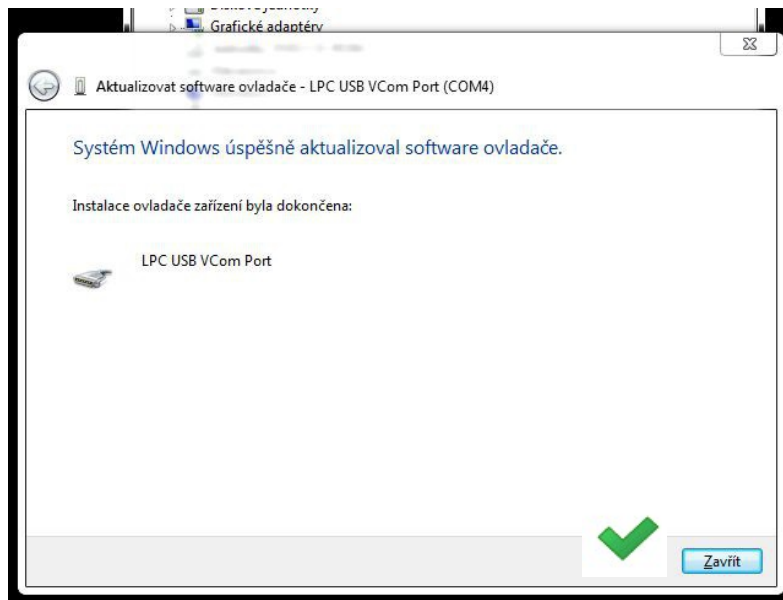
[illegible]
Grafické adaptéry

Aktualizovat software ovladače - LPC USB VCom Port (COM4)

Systém Windows úspěšně aktualizoval software ovladače.

Instalace ovladače zařízení byla dokončena:

LPC USB VCom Port

Zavřít